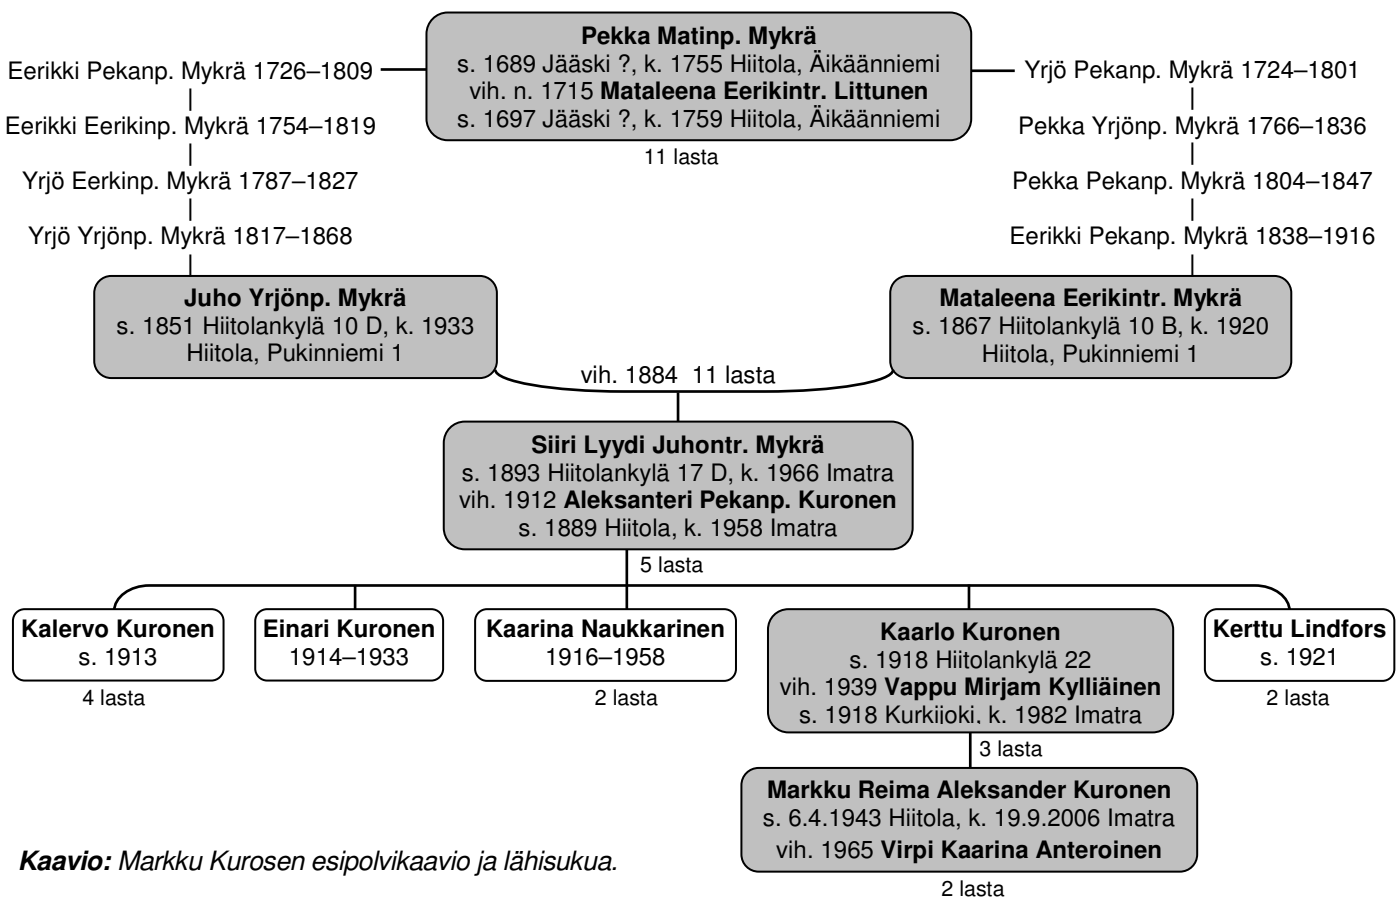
**Pekka Matinp. Mykrä**
s. 1689 Jääski ?, k. 1755 Hiitola, Äikäänniemi
vih. n. 1715 **Mataleena Eerikintr. Littunen**
s. 1697 Jääski ?, k. 1759 Hiitola, Äikäänniemi

11 lasta

Eerikki Pekanp. Mykrä 1726–1809
Eerikki Eerikinp. Mykrä 1754–1819
Yrjö Eerkinp. Mykrä 1787–1827
Yrjö Yrjönp. Mykrä 1817–1868

Yrjö Pekanp. Mykrä 1724–1801
Pekka Yrjönp. Mykrä 1766–1836
Pekka Pekanp. Mykrä 1804–1847
Eerikki Pekanp. Mykrä 1838–1916

**Juho Yrjönp. Mykrä**
s. 1851 Hiitolankylä 10 D, k. 1933
Hiitola, Pukinniemi 1

**Mataleena Eerikintr. Mykrä**
s. 1867 Hiitolankylä 10 B, k. 1920
Hiitola, Pukinniemi 1

vih. 1884 11 lasta

**Siiri Lyydi Juhontr. Mykrä**
s. 1893 Hiitolankylä 17 D, k. 1966 Imatra
vih. 1912 **Aleksanteri Pekanp. Kuronen**
s. 1889 Hiitola, k. 1958 Imatra

5 lasta

**Kalervo Kuronen**
s. 1913
4 lasta

**Einari Kuronen**
1914–1933

**Kaarina Naukkarinen**
1916–1958
2 lasta

**Kaarlo Kuronen**
s. 1918 Hiitolankylä 22
vih. 1939 **Vappu Mirjam Kylliäinen**
s. 1918 Kurkiioki, k. 1982 Imatra

**Kerttu Lindfors**
s. 1921
2 lasta

3 lasta

**Markku Reima Aleksander Kuronen**
s. 6.4.1943 Hiitola, k. 19.9.2006 Imatra
vih. 1965 **Virpi Kaarina Anteroinen**

2 lasta

***Kaavio:*** *Markku Kurosen esipolvikaavio ja lähisukua.*